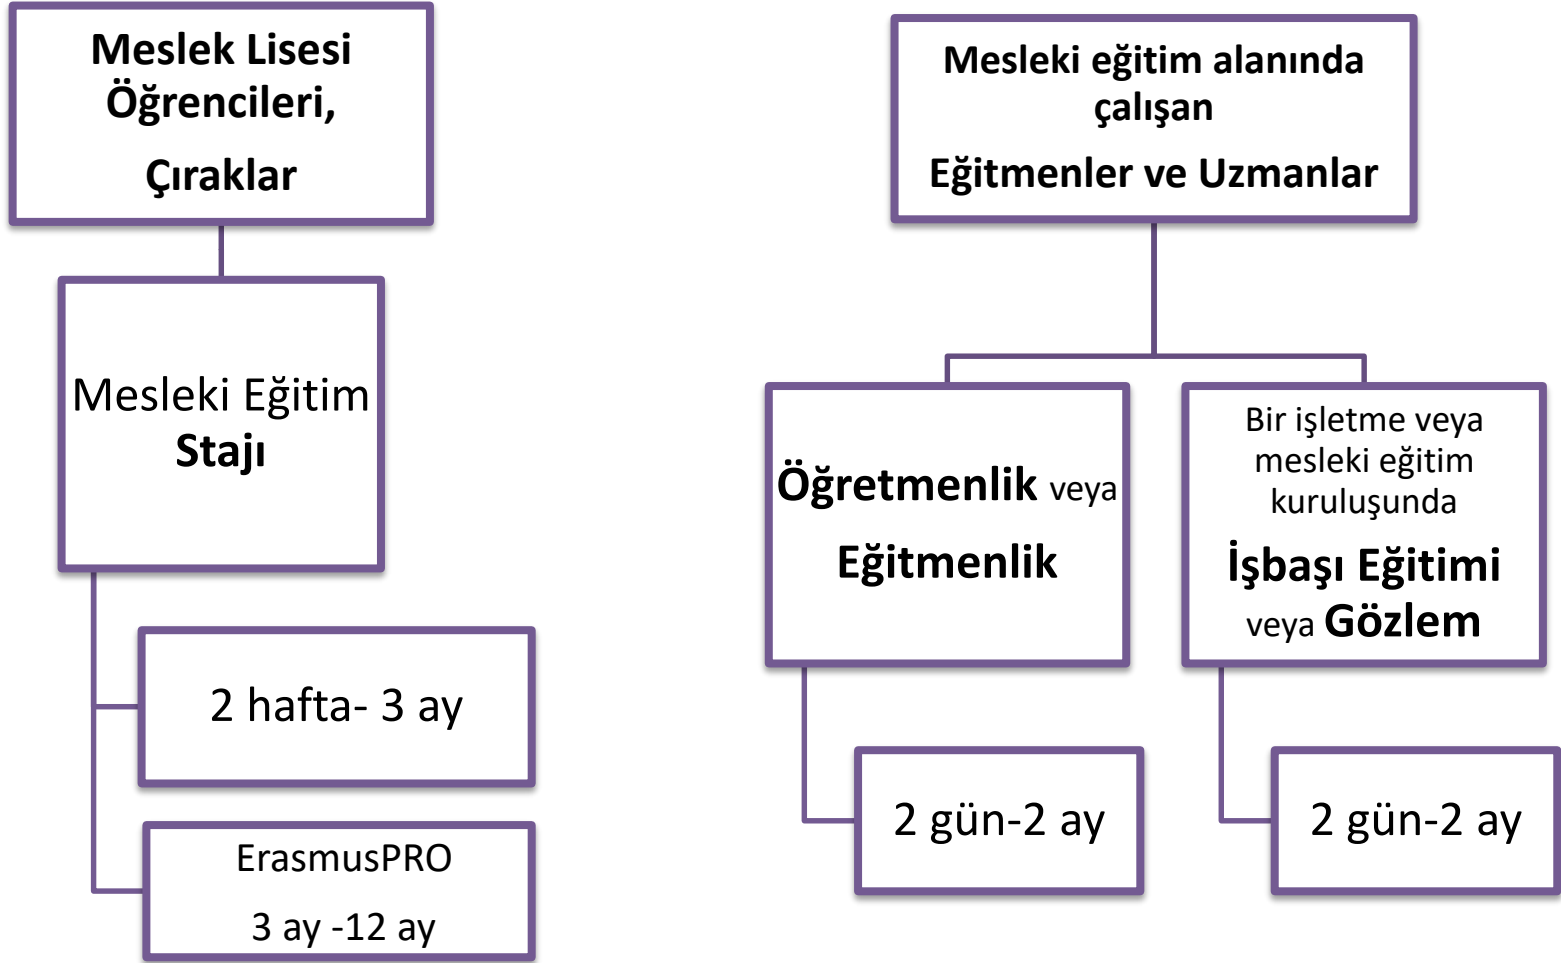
Meslek Lisesi Öğrencileri,

Çıraklar

Mesleki Eğitim Stajı

2 hafta- 3 ay

ErasmusPRO

3 ay -12 ay

Mesleki eğitim alanında çalışan

Eğitmenler ve Uzmanlar

Öğretmenlik veya

Eğitmenlik

2 gün-2 ay

Bir işletme veya mesleki eğitim kuruluşunda

İşbaşı Eğitimi veya Gözlem

2 gün-2 ay